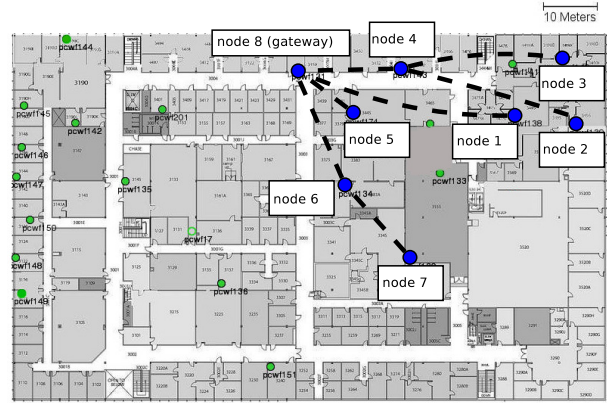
10 Meters

node 8 (gateway)

node 4

node 3

node 1

node 2

node 5

node 6

node 7

pcwf144

pcwf145

pcwf142

pcwf201

pcwf146

pcwf147

pcwf135

pcwf150

pcwf17

pcwf148

pcwf149

pcwf138

pcwf151

pcwf141

pcwf143

pcwf138

pcwf134

pcwf133

pcwf174